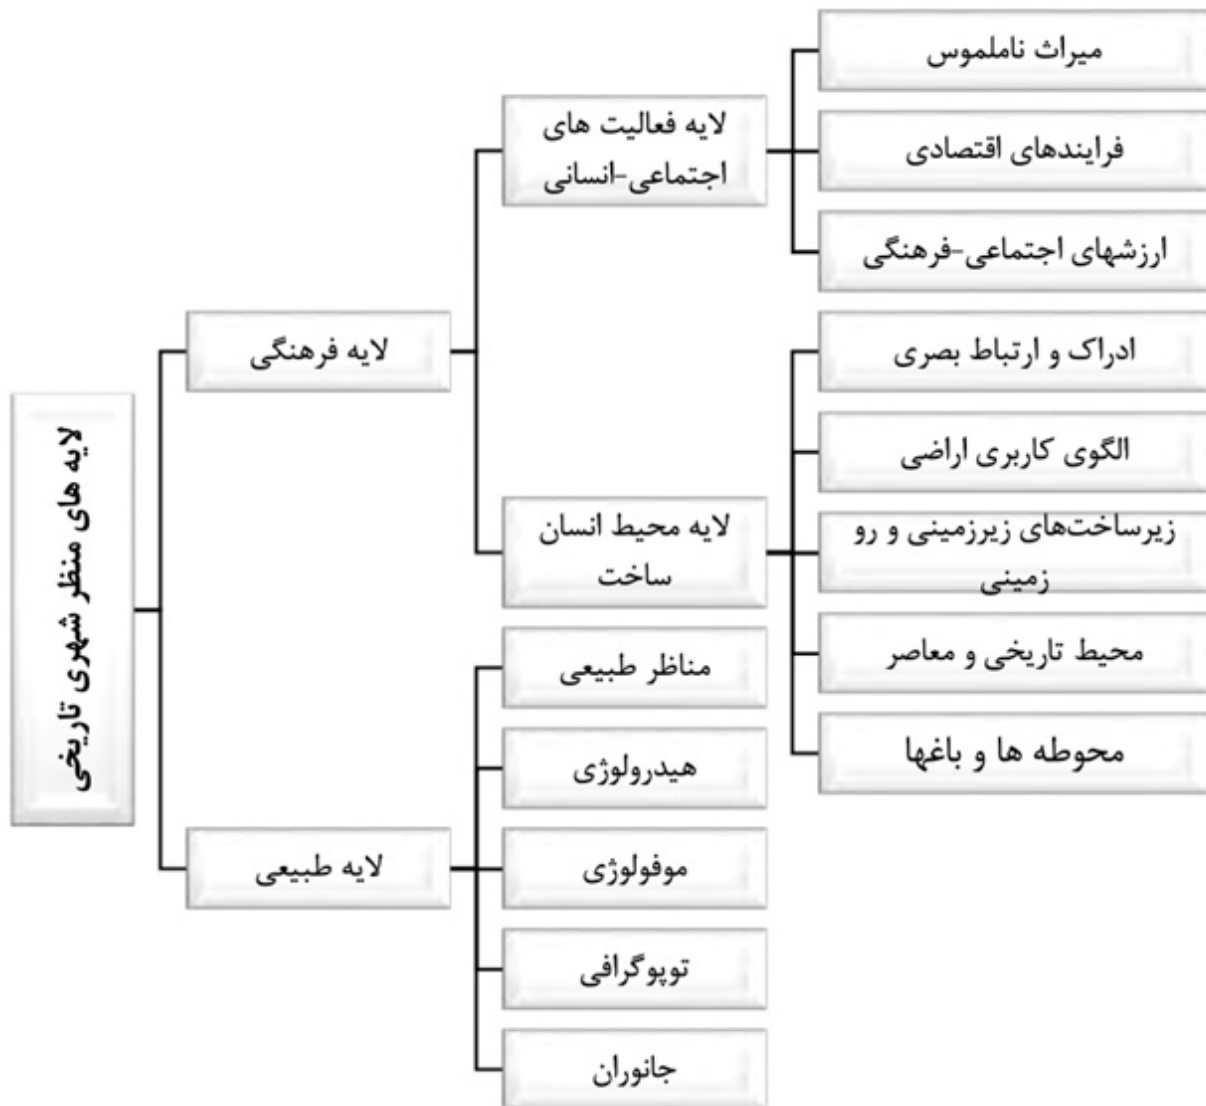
لایه های منظر شهری تاریخی

لایه فرهنگی

لایه فعالیت های اجتماعی-انسانی

میراث ناملموس

فرایندهای اقتصادی

ارزشهای اجتماعی-فرهنگی

لایه محیط انسان ساخت

ادراک و ارتباط بصری

الگوی کاربری اراضی

زیرساخت‌های زیرزمینی و رو زمینی

محیط تاریخی و معاصر

محوطه ها و باغها

لایه طبیعی

مناظر طبیعی

هیدرولوژی

موفولوژی

توپوگرافی

جانوران